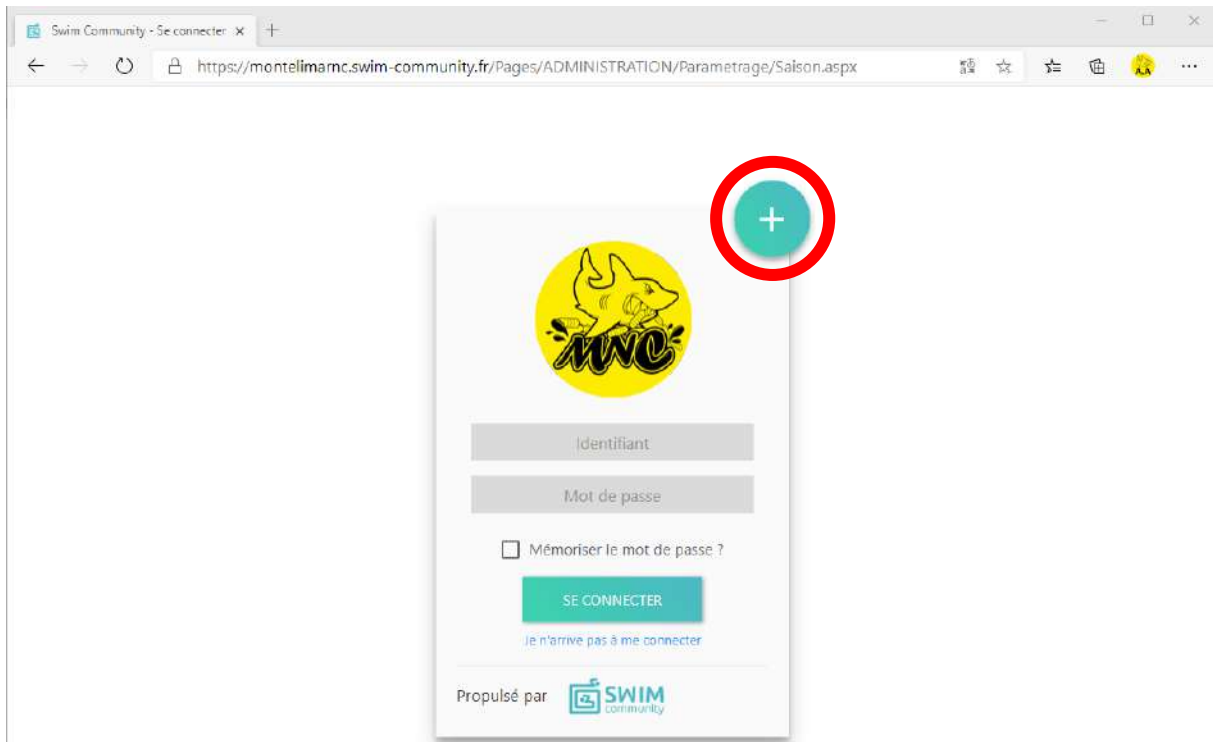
Swim Community - Se connecter ×
+
https://montelimarnc.swim-community.fr/Pages/ADMINISTRATION/Parametrage/Saison.aspx
+
MNC
Identifiant
Mot de passe
Mémoriser le mot de passe ?
SE CONNECTER
Je n'arrive pas à me connecter
Propulsé par SWIM community